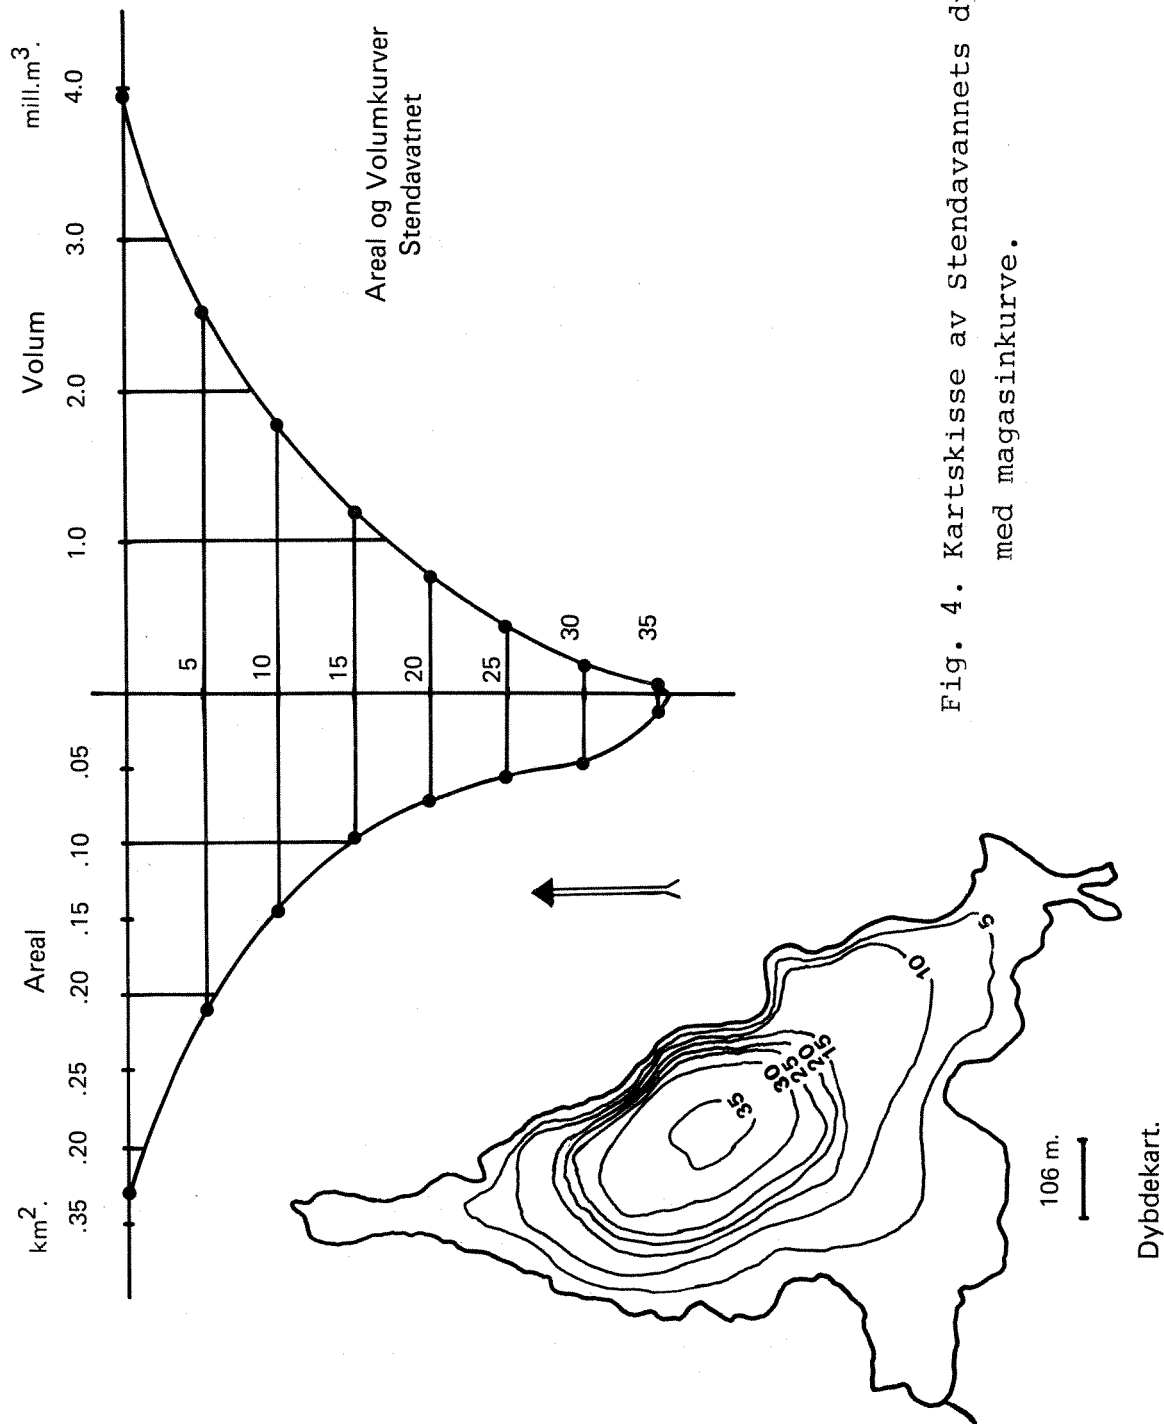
mill.$m^3$.
4.0
3.0
Volum
2.0
1.0
Areal og Volumkurver
Stendavatnet
5
10
15
20
25
30
35
.05
.10
.15
Areal
.20
.25
.20
.35
$km^2$.
Fig. 4. Kartskisse av Stendavannets d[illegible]
med magasinkurve.
5
10
15
20
25
30
35
35
106 m.
Dybdekart.